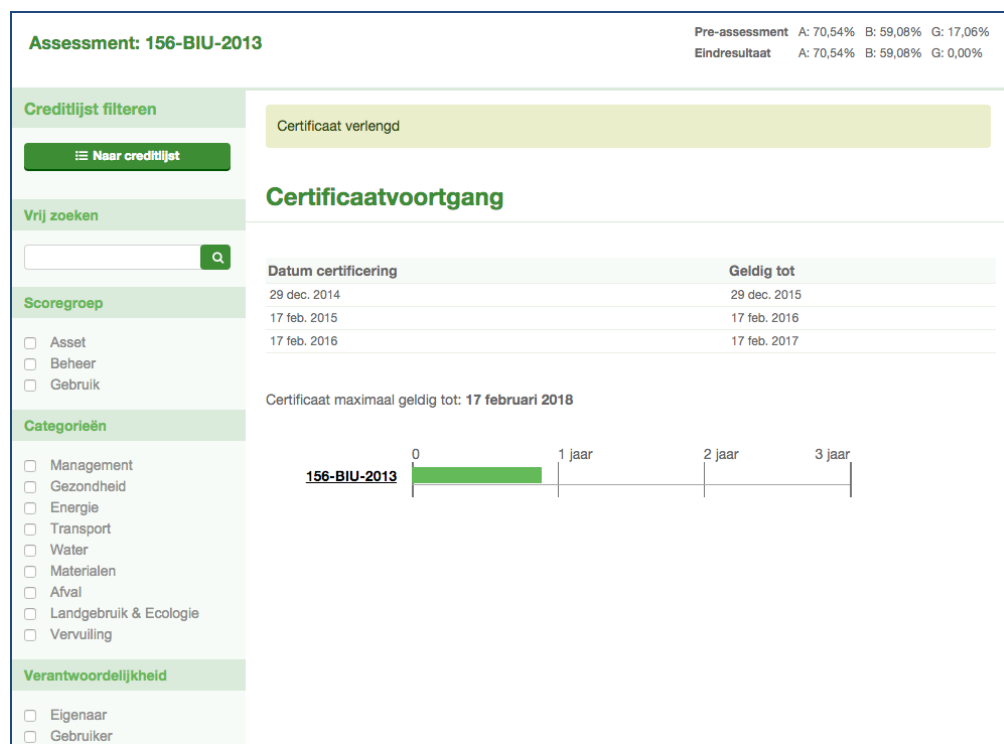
Assessment: 156-BIU-2013

Pre-assessment A: 70,54% B: 59,08% G: 17,06%
Eindresultaat A: 70,54% B: 59,08% G: 0,00%

Creditlijst filteren

Naar creditlijst

Vrij zoeken

Scoregroep

Asset
Beheer
Gebruik

Categorieën

Management
Gezondheid
Energie
Transport
Water
Materialen
Afval
Landgebruik & Ecologie
Vervuiling

Verantwoordelijkheid

Eigenaar
Gebruiker

Certificaat verlengd

Certificaatvoortgang

| Datum certificering | Geldig tot |
|---|---|
| 29 dec. 2014 | 29 dec. 2015 |
| 17 feb. 2015 | 17 feb. 2016 |
| 17 feb. 2016 | 17 feb. 2017 |

Certificaat maximaal geldig tot: **17 februari 2018**

0 1 jaar 2 jaar 3 jaar

156-BIU-2013